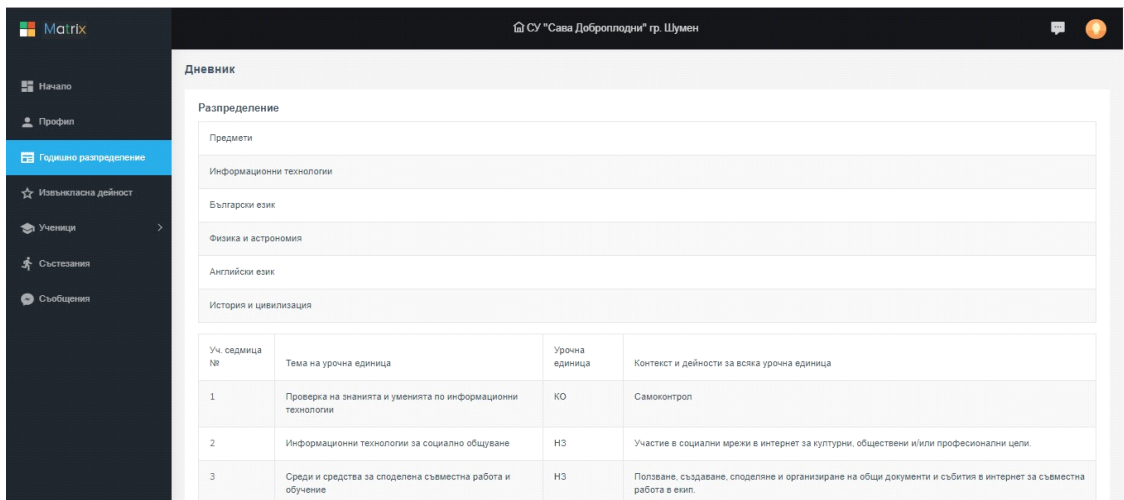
Matrix

СУ "Сава Доброплодни" гр. Шумен

Начало

Профил

Годишно разпределение

Извънкласна дейност

Ученици

Състезания

Съобщения

Дневник

Разпределение

Предмети

Информационни технологии

Български език

Физика и астрономия

Английски език

История и цивилизация

| Уч. седмица № | Тема на урочна единица | Урочна единица | Контекст и дейности за всяка урочна единица |
|---|---|---|---|
| 1 | Проверка на знанията и уменията по информационни технологии | КО | Самоконтрол |
| 2 | Информационни технологии за социално общуване | НЗ | Участие в социални мрежи в интернет за културни, обществени и/или професионални цели. |
| 3 | Среди и средства за споделена съвместна работа и обучение | НЗ | Ползване, създаване, споделяне и организиране на общи документи и събития в интернет за съвместна работа в екип. |